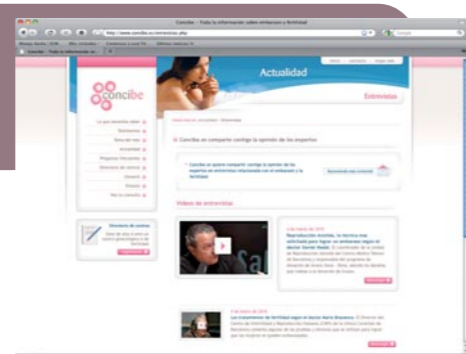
Concibe - Toda la información sobre embarazo y fertilidad

http://www.concibe.es/entrevistas.php

concibe

Actualidad

Entrevistas

Concibe os comparte contigo la opinión de los expertos

Vídeos de entrevistas

Directorio de centros

Sal

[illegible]